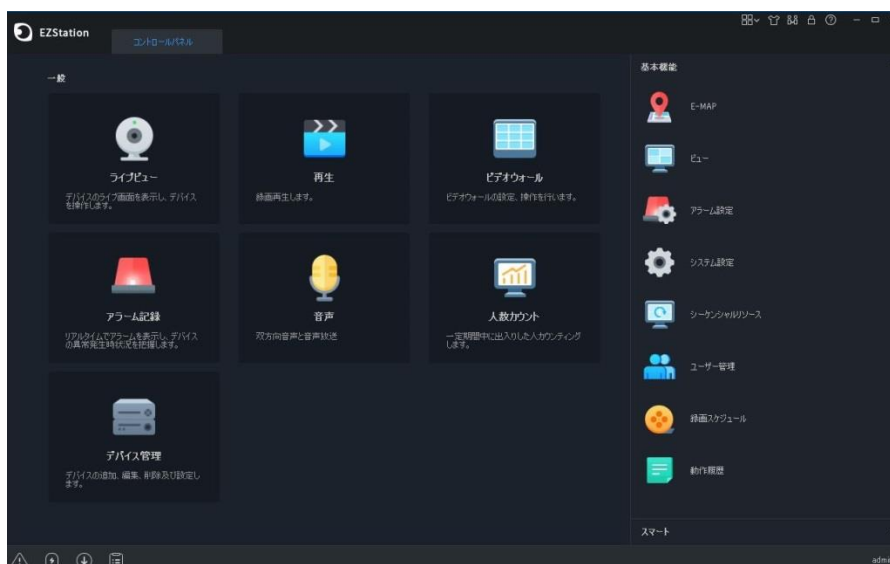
EZStation

コントロールパネル

一般

ライブビュー
デバイスのライブ画面を表示し、デバイスを操作します。

再生
録画再生します。

ビデオウォール
ビデオウォールの設定、操作を行います。

アラーム記録
リアルタイムでアラームを表示し、デバイスの異常発生時状況を把握します。

音声
双方向音声と音声放送

人数カウント
一定期間中に出入りした人カウンティングします。

デバイス管理
デバイスの追加、編集、削除及び設定します。

基本機能

E-MAP

ビュー

アラーム設定

システム設定

シーケンシャルリソース

ユーザー管理

録画スケジュール

動作履歴

スマート

adm